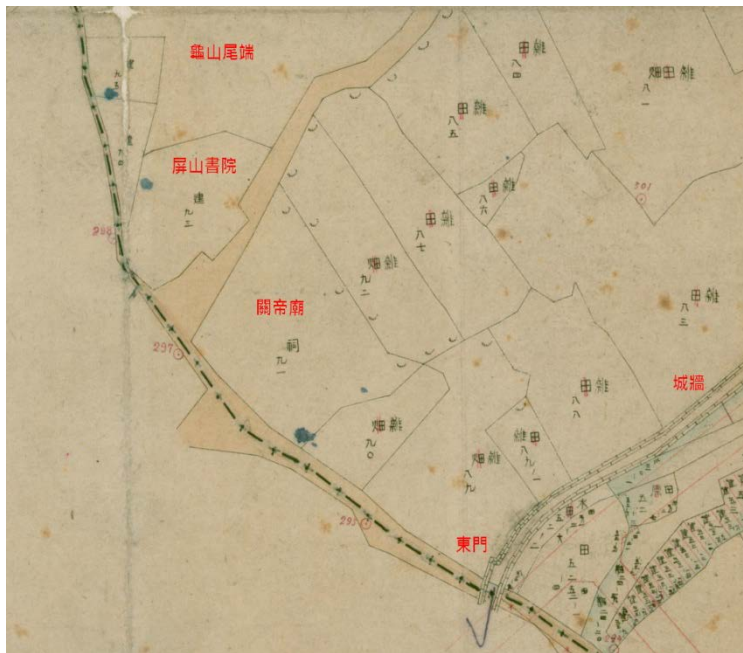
鑑山尾端

屏山書院

關帝廟

城牆

東門

田雜
八四

畑田雜
八一

田雜
八五

田雜
八六

建
九三

田雜
八七

畑雜
九二

田雜
八三

祠
九一

田雜
八八

畑雜
九〇

雜田
八九ノ一

畑雜
八九

298

297

295

301

田
五
二